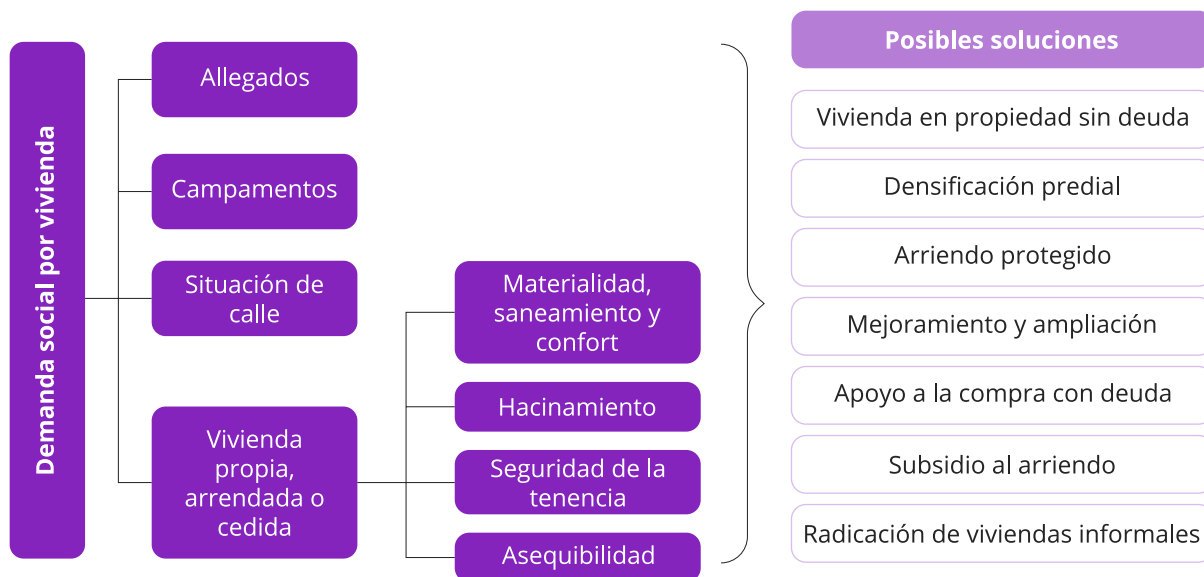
Demanda social por vivienda

Allegados

Campamentos

Situación de calle

Vivienda propia, arrendada o cedida

Materialidad, saneamiento y confort

Hacinamiento

Seguridad de la tenencia

Asequibilidad

Posibles soluciones

Vivienda en propiedad sin deuda

Densificación predial

Arriendo protegido

Mejoramiento y ampliación

Apoyo a la compra con deuda

Subsidio al arriendo

Radicación de viviendas informales